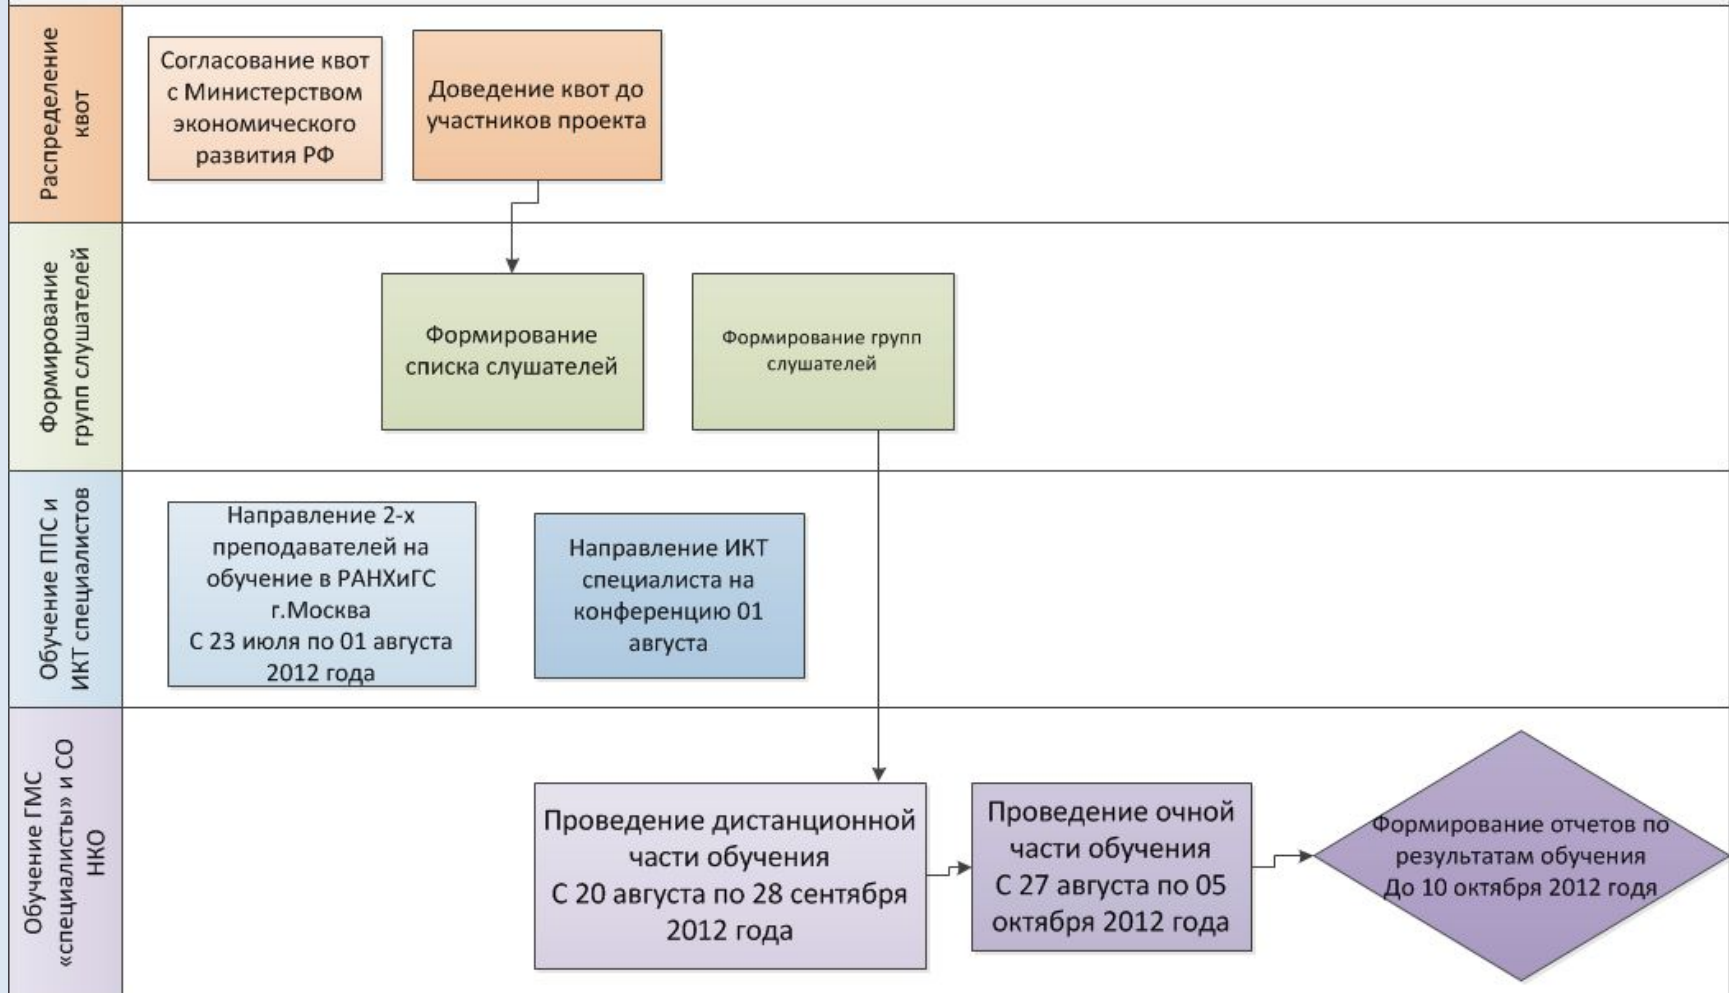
Распределение квот

Согласование квот с Министерством экономического развития РФ

Доведение квот до участников проекта

Формирование групп слушателей

Формирование списка слушателей

Формирование групп слушателей

Обучение ППС и ИКТ специалистов

Направление 2-х преподавателей на обучение в РАНХиГС г.Москва С 23 июля по 01 августа 2012 года

Направление ИКТ специалиста на конференцию 01 августа

Обучение ГМС «специалисты» и СО НКО

Проведение дистанционной части обучения С 20 августа по 28 сентября 2012 года

Проведение очной части обучения С 27 августа по 05 октября 2012 года

Формирование отчетов по результатам обучения До 10 октября 2012 годя